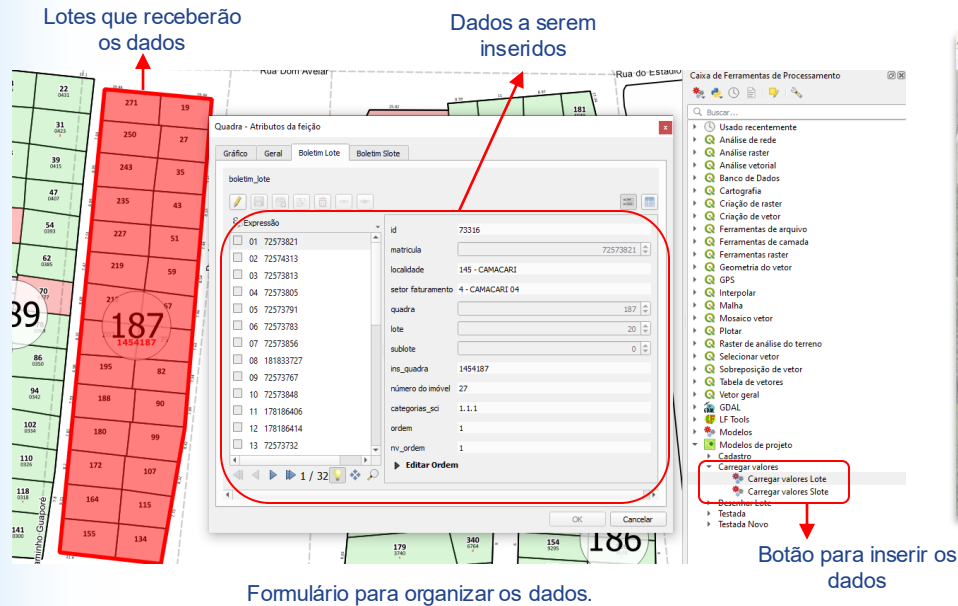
Lotes que receberão os dados

Dados a serem inseridos

Rua Dom Avelar

Rua do Estadio

Quadra - Atributos da feição

Gráfico | Geral | Boletim Lote | Boletim Slote

boletim_lote

Expressão

01 72573821
02 72574313
03 72573813
04 72573805
05 72573791
06 72573783
07 72573856
08 181833727
09 72573767
10 72573848
11 178186406
12 178186414
13 72573732

1 / 32

| | |
|---|---|
| id | 73316 |
| matricula | 72573821 |
| localidade | 145 - CAMACARI |
| setor faturamento | 4 - CAMACARI 04 |
| quadra | 187 |
| lote | 20 |
| sublote | 0 |
| ins_quadra | 1454187 |
| número do imóvel | 27 |
| categorias_sci | 1.1.1 |
| ordem | 1 |
| nv_ordem | 1 |

Editar Ordem

OK | Cancelar

187
1454187

271 19 250 27 243 35 235 43 227 51 219 59 195 82 188 90 180 99 172 107 164 115 155 134

22 31 39 47 54 62 86 94 102 110 118 14 89 181 179 340 154 186

Caixa de Ferramentas de Processamento

Buscar...

Usado recentemente
Análise de rede
Análise raster
Análise vetorial
Banco de Dados
Cartografia
Criação de raster
Criação de vetor
Ferramentas de arquivo
Ferramentas de camada
Ferramentas raster
Geometria do vetor
GPS
Interpolar
Malha
Mosaico vetor
Plotar
Raster de análise do terreno
Selecionar vetor
Sobreposição de vetor
Tabela de vetores
Vetor geral
GDAL
LF Tools
Modelos
Modelos de projeto
Cadastro
Carregar valores
Carregar valores Lote
Carregar valores Slote
Desenhar Lote
Testada
Testada Novo

Botão para inserir os dados

Formulário para organizar os dados.